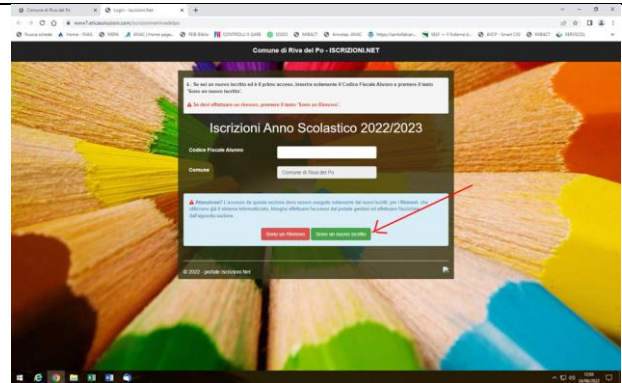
Comune di Riva del Po | Login - Iscrizioni.Net

www1.eticasoluzioni.com/iscrizionirivadelpo

Nuova scheda | Home - INAIL | MEPA | ANAC | Home page... | PEB Biblio | CONTROLLI X GARE | SOGEI | INFOCERT | Annotazioni ANAC | https://portaleban... | SELF — Il Sistema d... | AVCP - Smart CIG | INFOCERT | SERVIZIOL...

Comune di Riva del Po - ISCRIZIONI.NET

Se sei un nuovo iscritto ed è il primo accesso, inserire solamente il Codice Fiscale Alunno e premere il tasto 'Sono un nuovo iscritto'.

Se devi effettuare un rinnovo, premere il tasto 'Sono un Rinnovo'.

Iscrizioni Anno Scolastico 2022/2023

Codice Fiscale Alunno

Comune | Comune di Riva del Po

Attenzione! L'accesso da questa sezione deve essere eseguito solamente dai nuovi iscritti, per i Rinnovi, sia utilizzato già il sistema informatizzato. Bisogna effettuare l'accesso dal portale genitori ed effettuare l'iscrizione dall'apposita sezione.

Sono un Rinnovo | Sono un nuovo iscritto

© 2022 - portale Iscrizioni.Net

12:00
24/06/2022